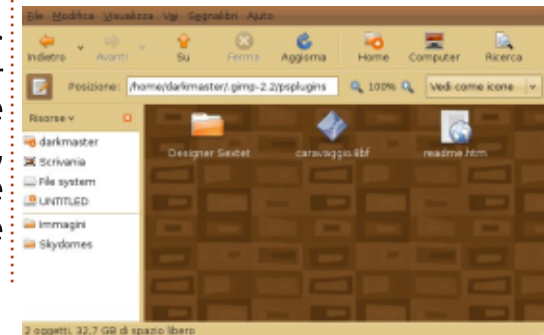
File Modifica Visualizza Vai Segnalibri Aiuto

Indietro Avanti Su Ferma Aggiorna Home Computer Ricerca

Posizione: /home/darkmaster/.gimp-2.2/psplugins 100% Vedi come icone

Risorse

darkmaster
Scrivania
File system
UNTITLED
Immagini
Skydomes

Designer Sextet
caravaggio.8bf
readme.htm

2 oggetti, 32,7 GB di spazio libero